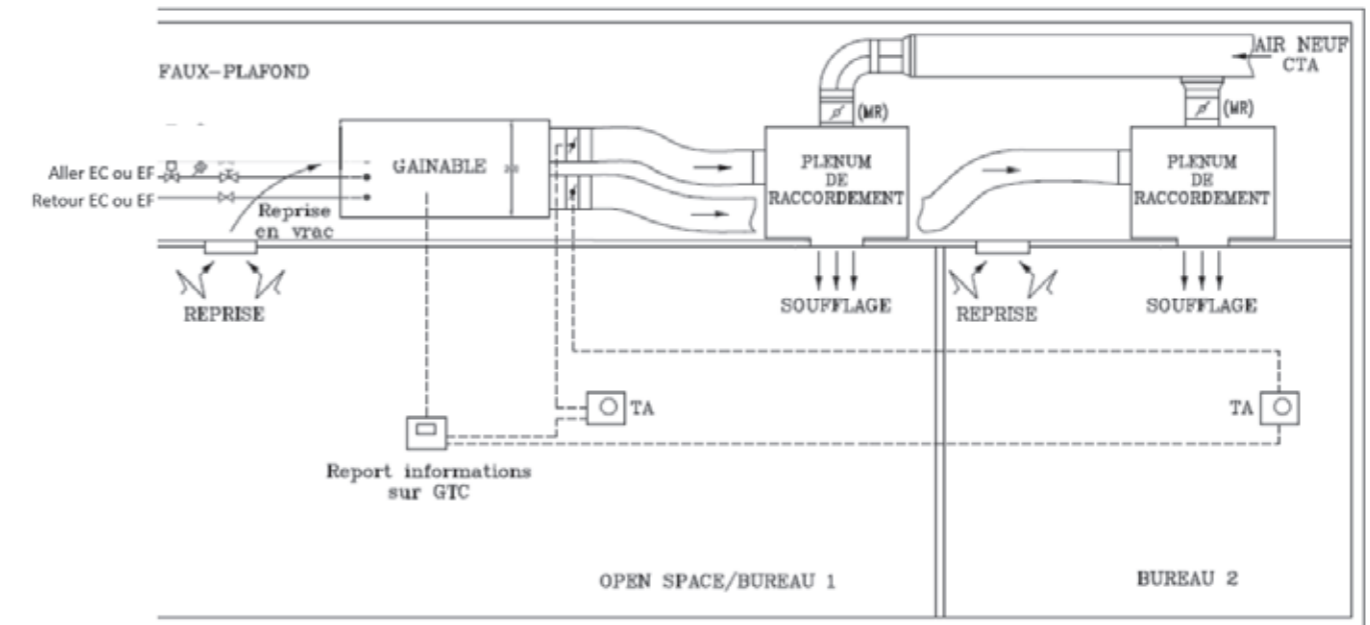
FAUX-PLAFOND

AIR NEUF
CTA

(MR)

(MR)

Aller EC ou EF

Retour EC ou EF

GAINABLE

Reprise
en vrac

PLENUM
DE
RACCORDEMENT

PLENUM
DE
RACCORDEMENT

REPRISE

SOUFFLAGE

REPRISE

SOUFFLAGE

TA

TA

Report informations
sur GTC

OPEN SPACE/BUREAU 1

BUREAU 2